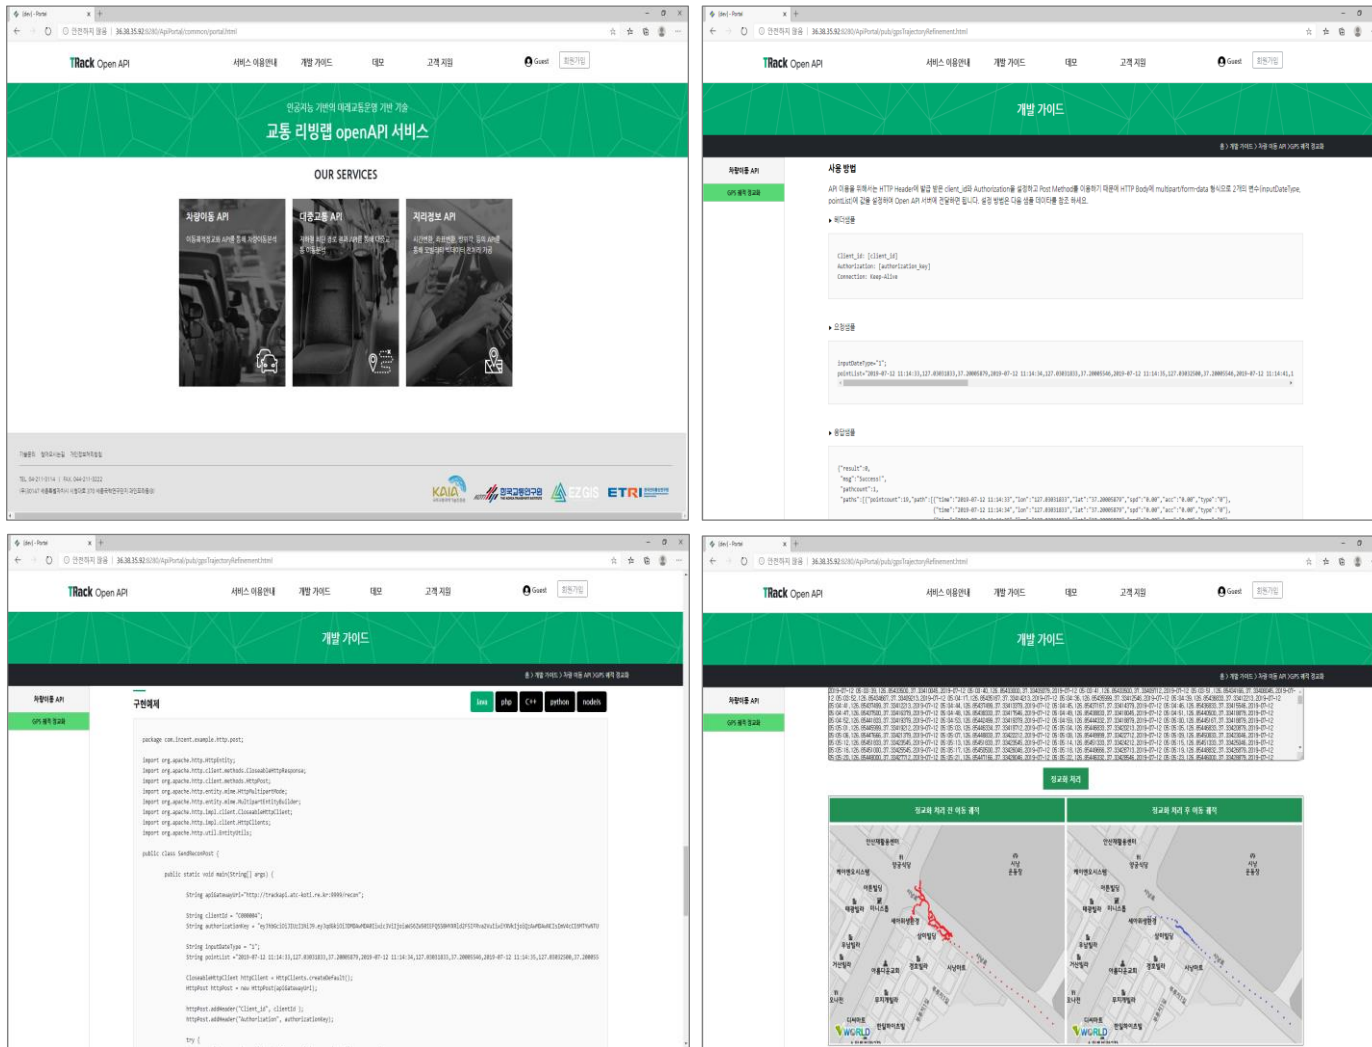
[dev] - Portal
36.38.35.92:8280/ApiPortal/common/portal.html

TRack Open API
서비스 이용안내
개발 가이드
데모
고객 지원
Guest
회원가입

인공지능 기반의 대중교통운영 기반 기술
교통 리빙랩 openAPI 서비스

OUR SERVICES

차량이동 API
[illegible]

대중교통 API
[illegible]

지리정보 API
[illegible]

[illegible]
TEL. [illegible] | FAX. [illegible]
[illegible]

KAIA
한국교통연구원
EZ GIS
ETRI

[dev] - Portal
36.38.35.92:8280/ApiPortal/pub/gpsTrajectoryRefinement.html

TRack Open API
서비스 이용안내
개발 가이드
데모
고객 지원
Guest
회원가입

개발 가이드

홈 > 개발 가이드 > 차량 이동 API > GPS 궤적 정교화

차량이동 API
GPS 궤적 정교화

사용 방법
API 이용을 위해서는 HTTP Header에 발급 받은 client_id와 Authorization을 설정하고 Post Method를 이용하기 때문에 HTTP Body에 multipart/form-data 형식으로 2개의 변수(inputDateType, pointList)에 값을 설정하여 Open API 서버에 전달하면 됩니다. 설정 방법은 다음 샘플 데이터를 참조 하세요.

헤더샘플
Client_Id: [client_id]
Authorization: [authorization_key]
Connection: Keep-Alive

요청샘플
inputDateType="1";
pointList="2019-07-12 11:14:33,127.03031833,37.2085879,2019-07-12 11:14:34,127.03031833,37.2085546,2019-07-12 11:14:35,127.0302500,37.2085546,2019-07-12 11:14:41,1

응답샘플
{"result":0,
"msg":"Success!",
"pathcount":1,
"paths":[{"pointcount":10,"path":[{"time":"2019-07-12 11:14:33","lon":"127.03031833","lat":"37.2085879","spd":"0.00","acc":"0.00","type":"0"},
{"time":"2019-07-12 11:14:34","lon":"127.03031833","lat":"37.2085879","spd":"0.00","acc":"0.00","type":"0"},

[dev] - Portal
36.38.35.92:8280/ApiPortal/pub/gpsTrajectoryRefinement.html

TRack Open API
서비스 이용안내
개발 가이드
데모
고객 지원
Guest
회원가입

개발 가이드

홈 > 개발 가이드 > 차량 이동 API > GPS 궤적 정교화

차량이동 API
GPS 궤적 정교화

구현예제
java php C++ python nodejs

package com.incent.example.http.post;

import org.apache.http.HttpEntity;
import org.apache.http.client.methods.CloseableHttpResponse;
import org.apache.http.client.methods.HttpPost;
import org.apache.http.entity.mime.HttpMultipartMode;
import org.apache.http.entity.mime.MultipartEntityBuilder;
import org.apache.http.impl.client.CloseableHttpClient;
import org.apache.http.impl.client.HttpClients;
import org.apache.http.util.EntityUtils;

public class SendReconPost {

public static void main(String[] args) {

String apiGatewayUrl="http://trackapi.atc-kotl.re.kr:9999/recon";

String clientId = "C000004";
String authorizationKey = "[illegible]";

String inputDateType = "1";
String pointList = "2019-07-12 11:14:33,127.03031833,37.2085879,2019-07-12 11:14:34,127.03031833,37.2085546,2019-07-12 11:14:35,127.0302500,37.20855

CloseableHttpClient httpClient = HttpClients.createDefault();
HttpPost httpPost = new HttpPost(apiGatewayUrl);

httpPost.addHeader("Client_Id", clientId );
httpPost.addHeader("Authorization", authorizationKey);

try {

[dev] - Portal
36.38.35.92:8280/ApiPortal/pub/gpsTrajectoryRefinement.html

TRack Open API
서비스 이용안내
개발 가이드
데모
고객 지원
Guest
회원가입

개발 가이드

홈 > 개발 가이드 > 차량 이동 API > GPS 궤적 정교화

차량이동 API
GPS 궤적 정교화

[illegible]

정교화 처리

정교화 처리 전 이동 궤적
정교화 처리 후 이동 궤적

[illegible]